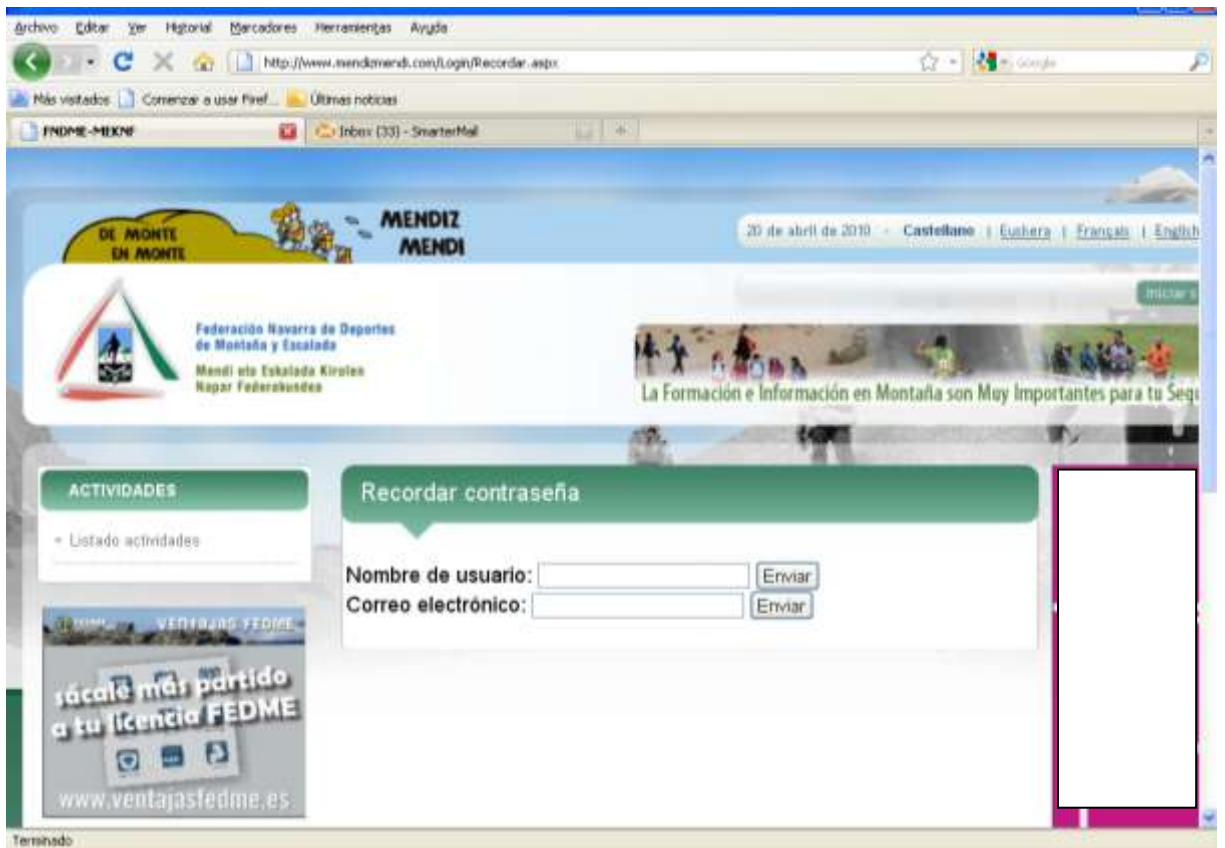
Archivo Editar Ver Historial Marcadores Herramientas Ayuda

http://www.mendizmendi.com/Login/Recordar.aspx

Google

Más visitados Comenzar a usar Firef... Últimas noticias

FNDME-MEKNF

Inbox (33) - SmarterMail

DE MONTE EN MONTE

MENDIZ MENDI

20 de abril de 2010 - Castellano | Euskera | Français | English

Iniciar s

Federación Navarra de Deportes de Montaña y Escalada

Mendi eta Eskalada Kirolen Napar Federakundea

La Formación e Información en Montaña son Muy Importantes para tu Seg

ACTIVIDADES

» Listado actividades

VENTAJAS FEDME

sácale más partido a tu licencia FEDME

www.ventajasfedme.es

Recordar contraseña

Nombre de usuario: Enviar

Correo electrónico: Enviar

Terminado